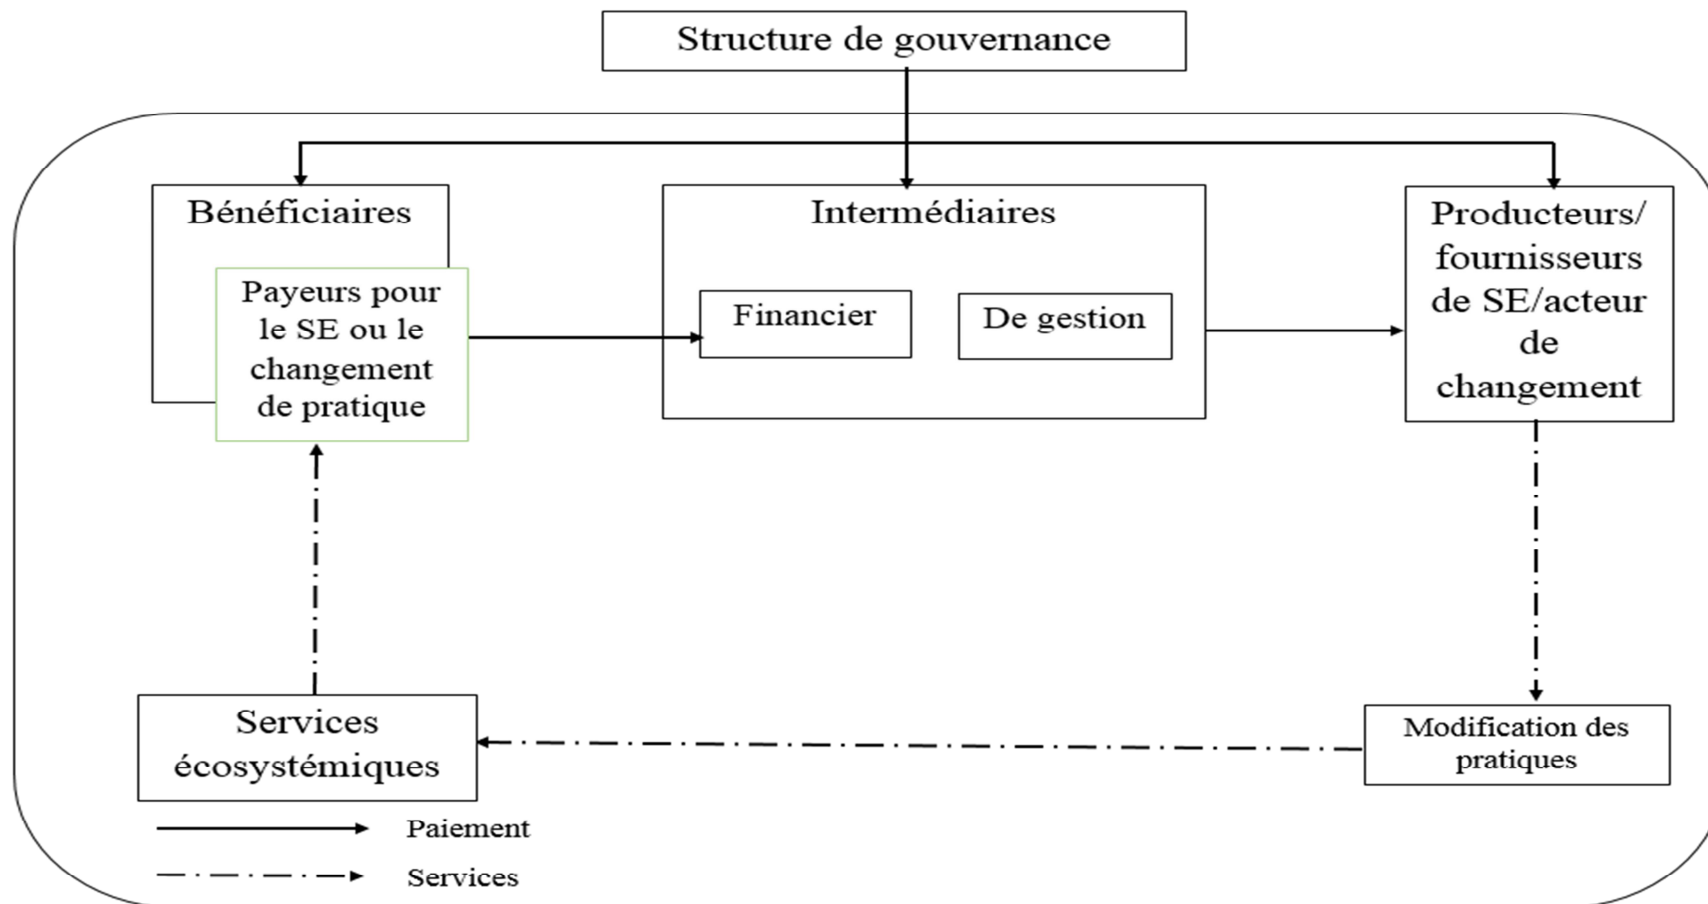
Structure de gouvernance

Bénéficiaires

Payeurs pour le SE ou le changement de pratique

Intermédiaires

Financier

De gestion

Producteurs/ fournisseurs de SE/acteur de changement

Services écosystémiques

Modification des pratiques

Paiement

Services